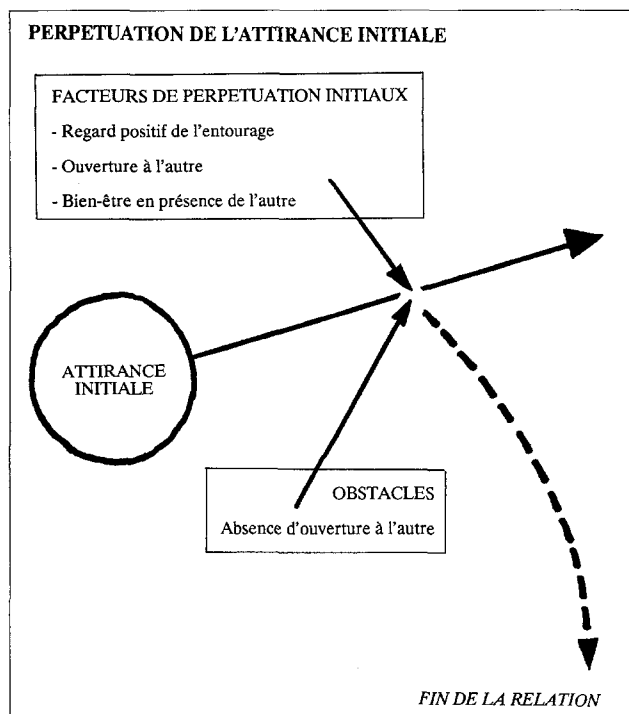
PERPETUATION DE L'ATTIRANCE INITIALE

FACTEURS DE PERPETUATION INITIAUX

- Regard positif de l'entourage

- Ouverture à l'autre

- Bien-être en présence de l'autre

ATTIRANCE INITIALE

OBSTACLES

Absence d'ouverture à l'autre

FIN DE LA RELATION